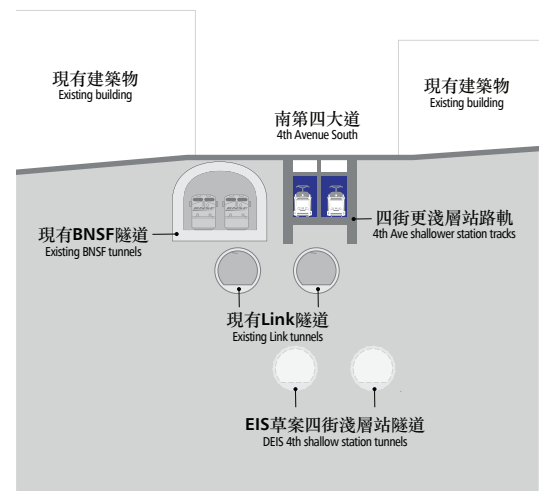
現有建築物
Existing building

現有建築物
Existing building

南第四大道
4th Avenue South

現有BNSF隧道
Existing BNSF tunnels

四街更淺層站路軌
4th Ave shallower station tracks

現有Link隧道
Existing Link tunnels

EIS草案四街淺層站隧道
DEIS 4th shallow station tunnels